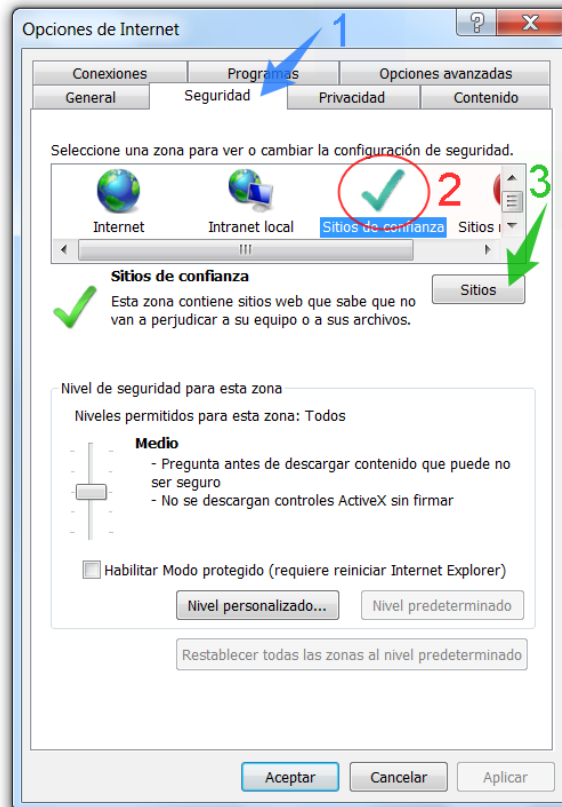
Opciones de Internet

?
X

1

Conexiones
Programas
Opciones avanzadas
General
Seguridad
Privacidad
Contenido

Seleccione una zona para ver o cambiar la configuración de seguridad.

Internet
Intranet local
Sitios de confianza
2
Sitios r
3

Sitios de confianza
Esta zona contiene sitios web que sabe que no van a perjudicar a su equipo o a sus archivos.

Sitios

Nivel de seguridad para esta zona
Niveles permitidos para esta zona: Todos

Medio
- Pregunta antes de descargar contenido que puede no ser seguro
- No se descargan controles ActiveX sin firmar

Habilitar Modo protegido (requiere reiniciar Internet Explorer)

Nivel personalizado...
Nivel predeterminado

Restablecer todas las zonas al nivel predeterminado

Aceptar
Cancelar
Aplicar